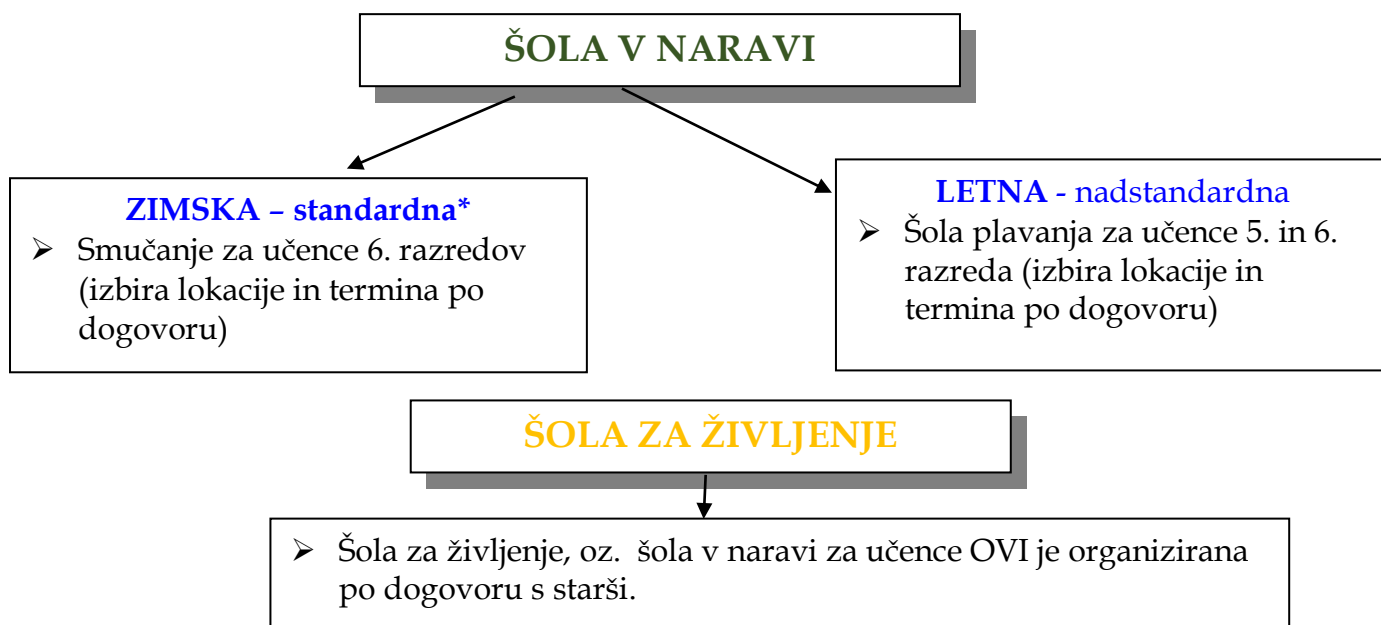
ŠOLA V NARAVI

ZIMSKA – standardna*
➢ Smučanje za učence 6. razredov (izbira lokacije in termina po dogovoru)

LETNA - nadstandardna
➢ Šola plavanja za učence 5. in 6. razreda (izbira lokacije in termina po dogovoru)

ŠOLA ZA ŽIVLJENJE

➢ Šola za življenje, oz. šola v naravi za učence OVI je organizirana po dogovoru s starši.